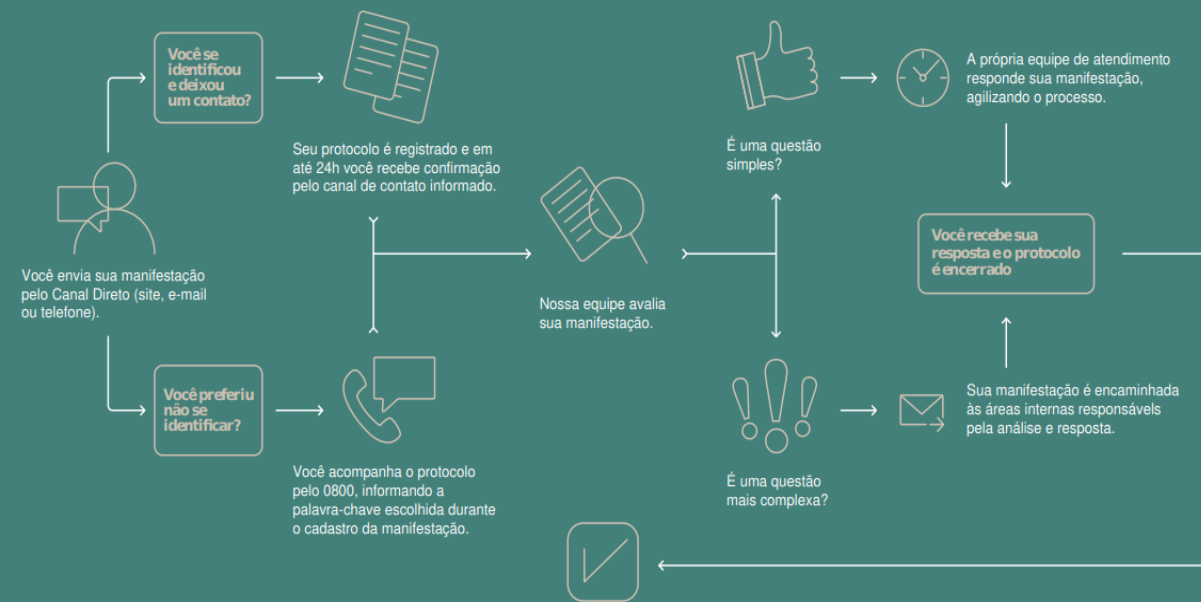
Você se identificou e deixou um contato?

Seu protocolo é registrado e em até 24h você recebe confirmação pelo canal de contato informado.

Você envia sua manifestação pelo Canal Direto (site, e-mail ou telefone).

Você preferiu não se identificar?

Você acompanha o protocolo pelo 0800, informando a palavra-chave escolhida durante o cadastro da manifestação.

Nossa equipe avalia sua manifestação.

É uma questão simples?

A própria equipe de atendimento responde sua manifestação, agilizando o processo.

Você recebe sua resposta e o protocolo é encerrado

É uma questão mais complexa?

Sua manifestação é encaminhada às áreas internas responsáveis pela análise e resposta.